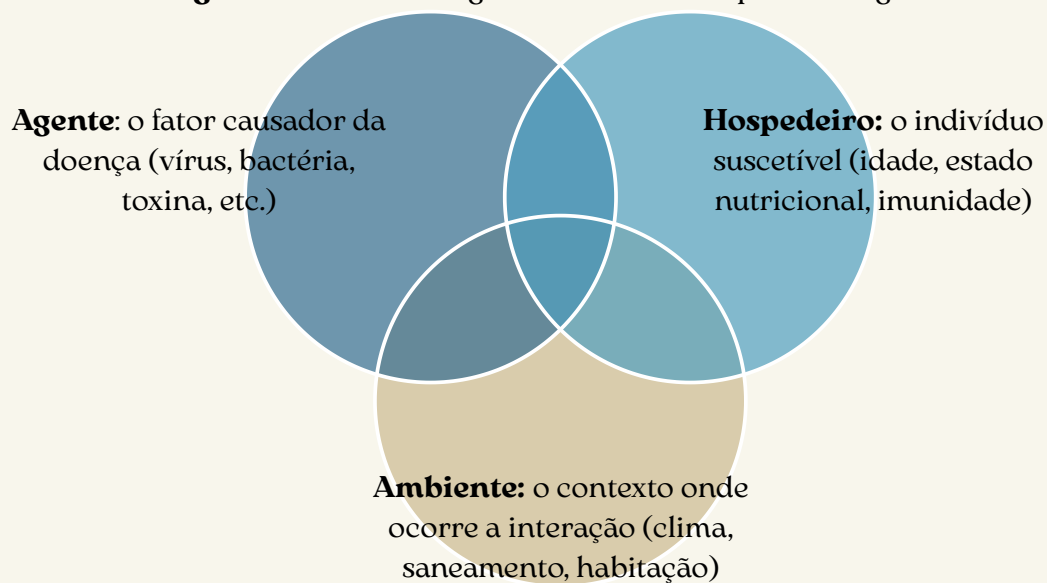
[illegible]

**Agente**: o fator causador da doença (vírus, bactéria, toxina, etc.)

**Hospedeiro:** o indivíduo suscetível (idade, estado nutricional, imunidade)

**Ambiente:** o contexto onde ocorre a interação (clima, saneamento, habitação)